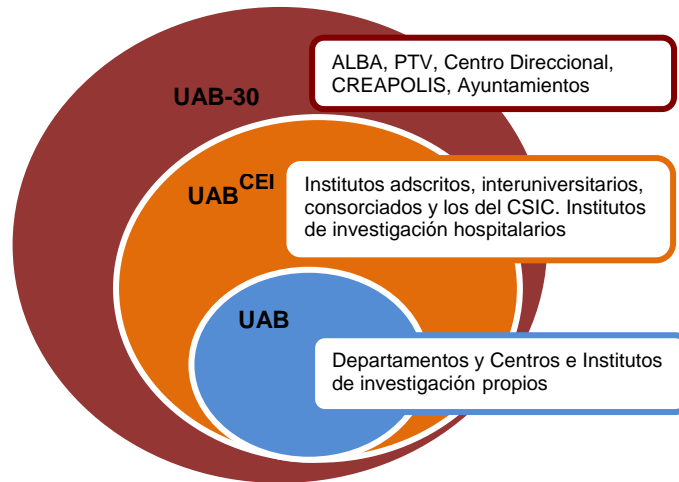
UAB-30

ALBA, PTV, Centro Direccional, CREAPOLIS, Ayuntamientos

UAB$^{CEI}$

Institutos adscritos, interuniversitarios, consorciados y los del CSIC. Institutos de investigación hospitalarios

UAB

Departamentos y Centros e Institutos de investigación propios